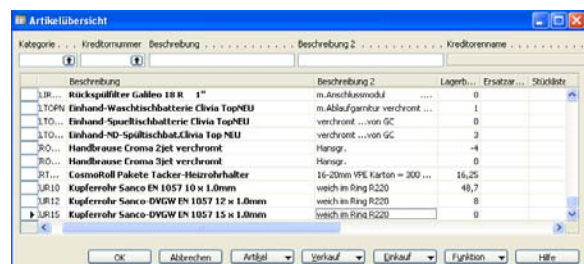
Artikelübersicht

Kategorie . . . Kreditornummer Beschreibung . . . . . . . . . . . . Beschreibung 2 . . . . . . . . . . . . Kreditorenname . . . . . . . . . .

| | Beschreibung | Beschreibung 2 | Lagerb... | Ersatzar... | Stückliste |
|---|---|---|---|---|---|
| LIR... | Rückspülfilter Galileo 18 R 1" | m.Anschlussmodul .... | 0 | | |
| LTOPN | Einhand-Waschtischbatterie Clivia TopNEU | m.Ablaufgarnitur verchromt ... | 1 | | |
| LTO... | Einhand-Spueltischbatterie Clivia TopNEU | verchromt ...von GC | 0 | | |
| LTO... | Einhand-ND-Spültischbat.Clivia Top NEU | verchromt ...von GC | 0 | | |
| RO... | Handbrause Croma 2jet verchromt | Hansgr. | -4 | | |
| RO... | Handbrause Croma 3jet verchromt | Hansgr. | 8 | | |
| RT... | CosmoRoll Pakete Tacker-Heizrohrhalter | 16-20mm VPE Karton = 300 ... | 16,25 | | |
| UR10 | Kupferrohr Sanco EN 1057 10 x 1.0mm | weich im Ring R220 | 48,7 | | |
| UR12 | Kupferrohr Sanco-DVGW EN 1057 12 x 1.0mm | weich im Ring R220 | 8 | | |
| UR15 | Kupferrohr Sanco-DVGW EN 1057 15 x 1.0mm | weich im Ring R220 | 0 | | |

OK Abbrechen Artikel Verkauf Einkauf Funktion Hilfe